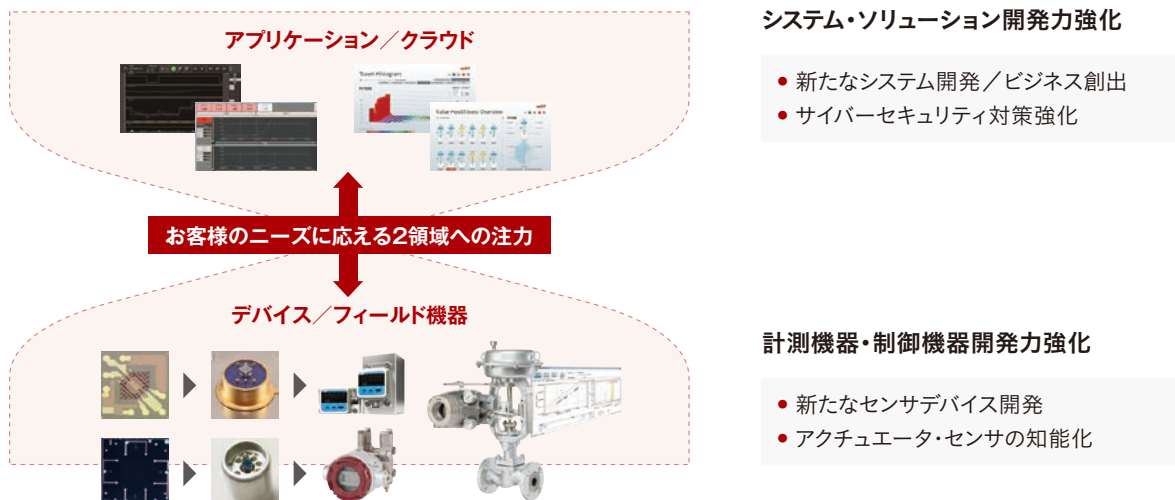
アプリケーション／クラウド

お客様のニーズに応える2領域への注力

デバイス／フィールド機器

システム・ソリューション開発力強化

● 新たなシステム開発／ビジネス創出
● サイバーセキュリティ対策強化

計測機器・制御機器開発力強化

● 新たなセンサデバイス開発
● アクチュエータ・センサの知能化